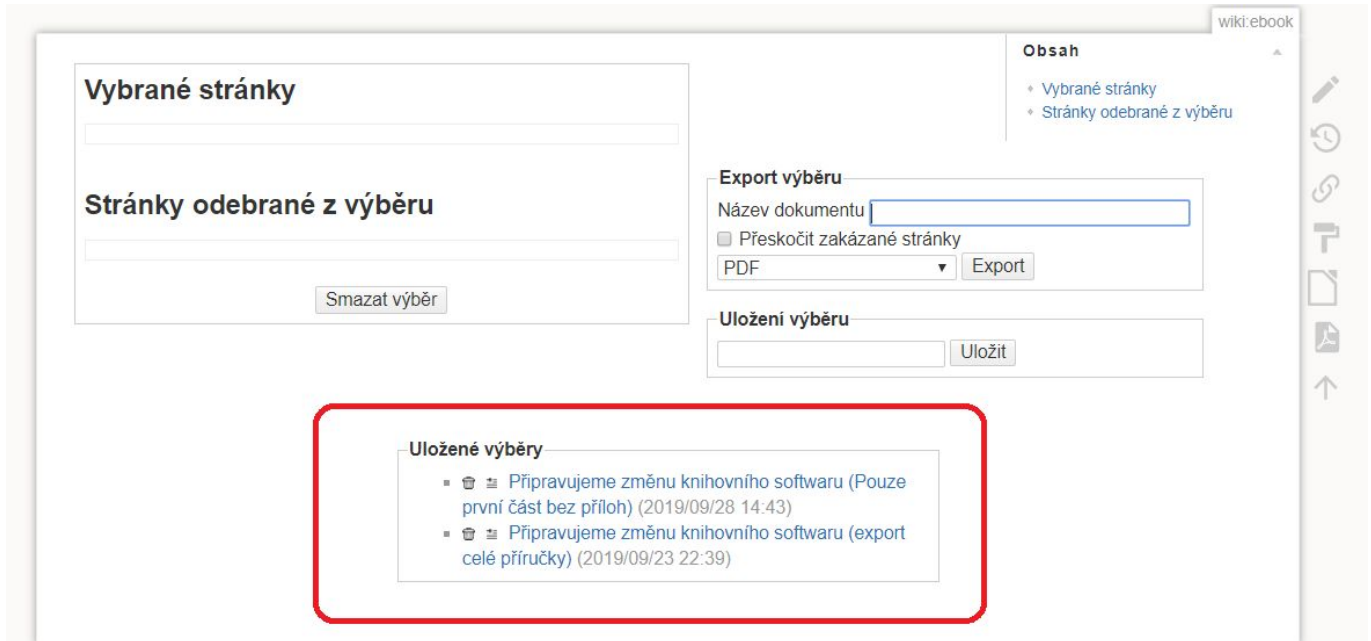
wiki:ebook

Obsah

- Vybrané stránky
- Stránky odebrané z výběru

Vybrané stránky

Stránky odebrané z výběru

Smazat výběr

Export výběru

Název dokumentu

Přeskočit zakázané stránky

PDF Export

Uložení výběru

Uložit

Uložené výběry

- Připravujeme změnu knihovního softwaru (Pouze první část bez příloh) (2019/09/28 14:43)
- Připravujeme změnu knihovního softwaru (export celé příručky) (2019/09/23 22:39)